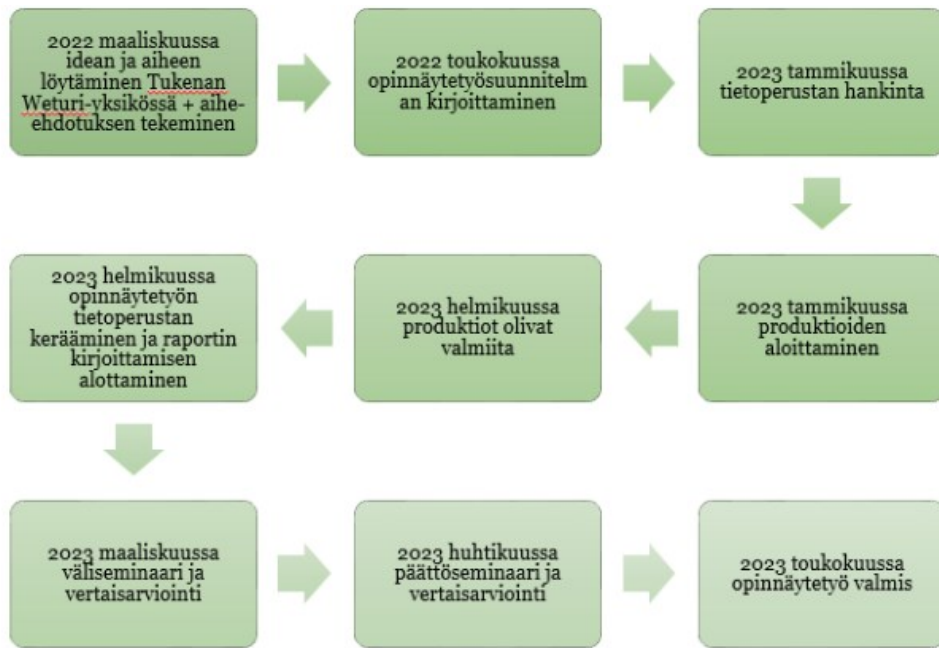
2022 maaliskuussa idean ja aiheen löytäminen Tukenan Weturi-yksikössä + aihe-ehdotuksen tekeminen

2022 toukokuussa opinnäytetyösuunnitelman kirjoittaminen

2023 tammikuussa tietoperustan hankinta

2023 tammikuussa produktioiden aloittaminen

2023 helmikuussa produktiot olivat valmiita

2023 helmikuussa opinnäytetyön tietoperustan kerääminen ja raportin kirjoittamisen alottaminen

2023 maaliskuussa väliseminaari ja vertaisarviointi

2023 huhtikuussa päättöseminaari ja vertaisarviointi

2023 toukokuussa opinnäytetyö valmis